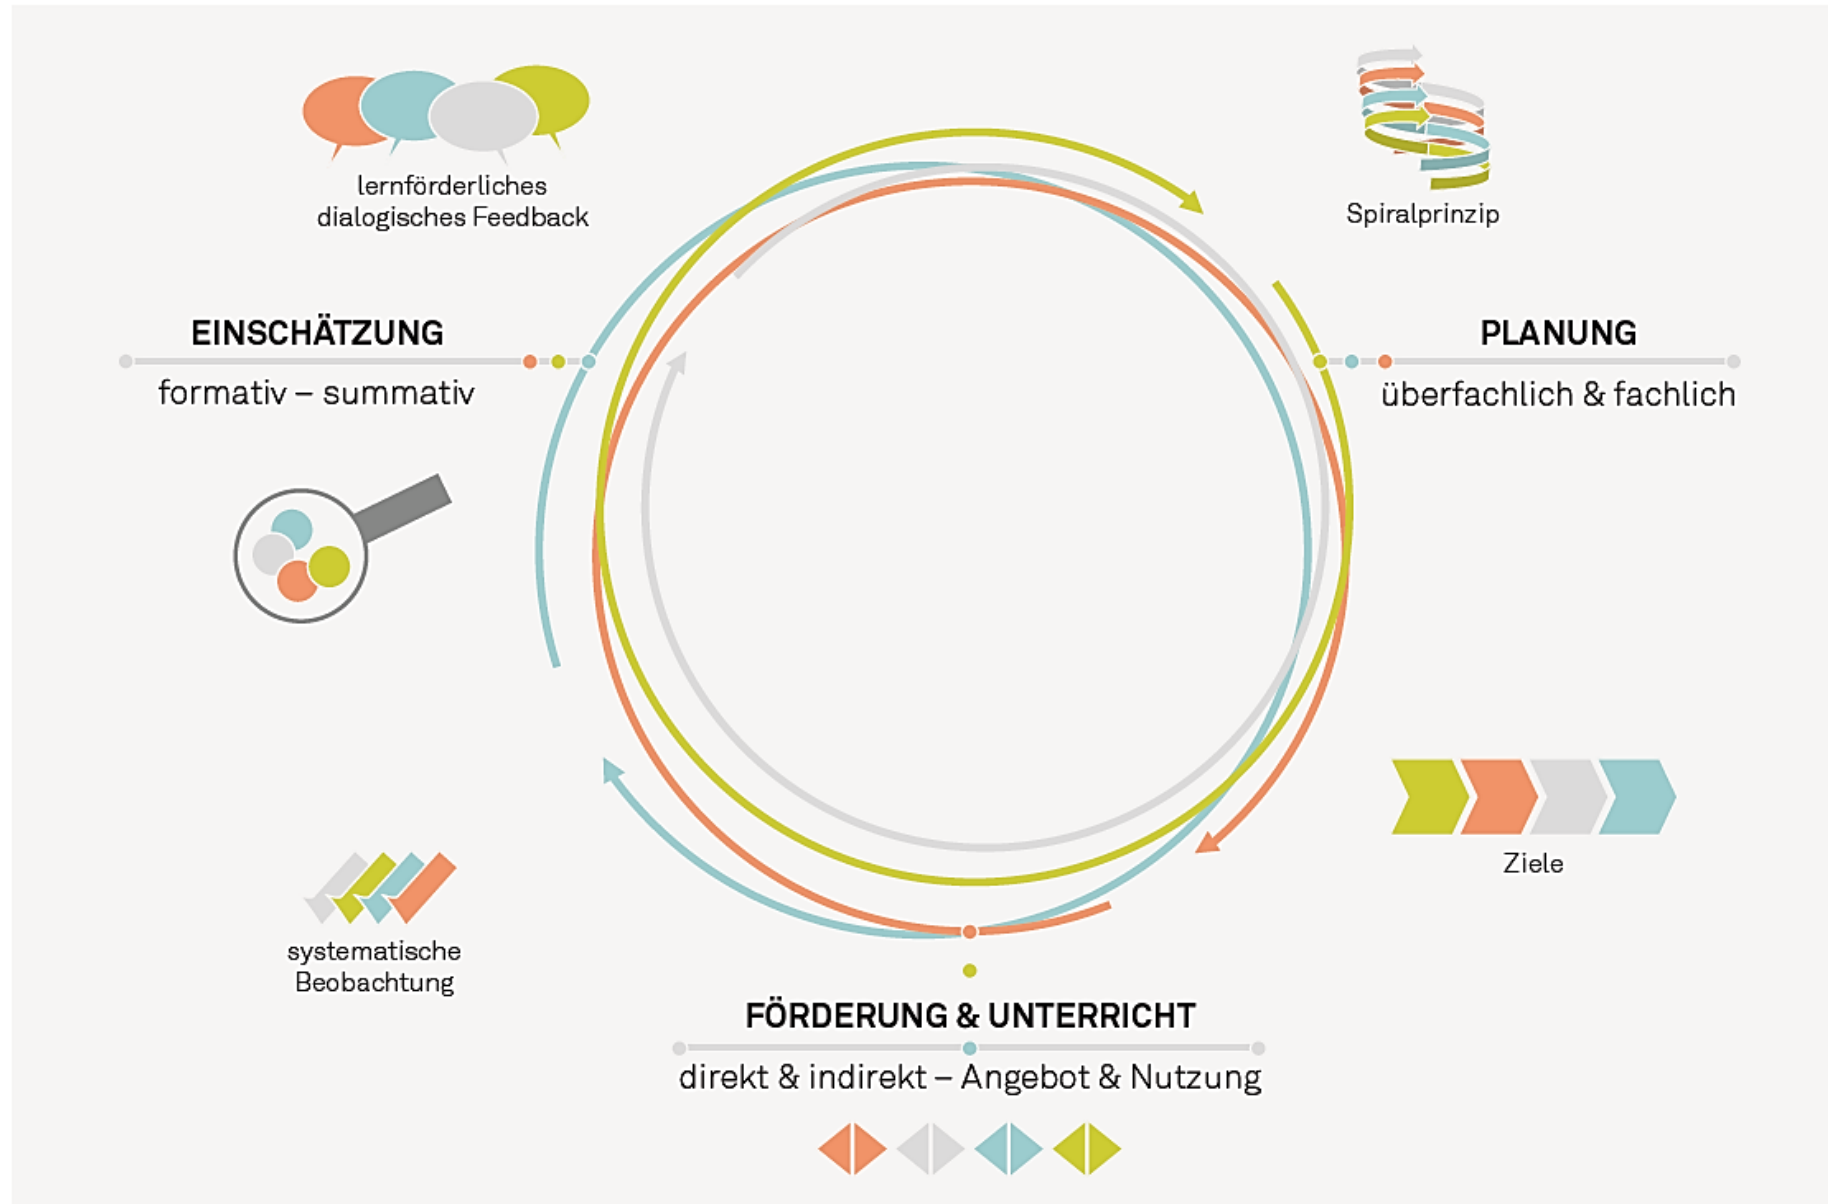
lernförderliches dialogisches Feedback

Spiralprinzip

EINSCHÄTZUNG

formativ – summativ

PLANUNG

überfachlich & fachlich

Ziele

systematische Beobachtung

FÖRDERUNG & UNTERRICHT

direkt & indirekt – Angebot & Nutzung